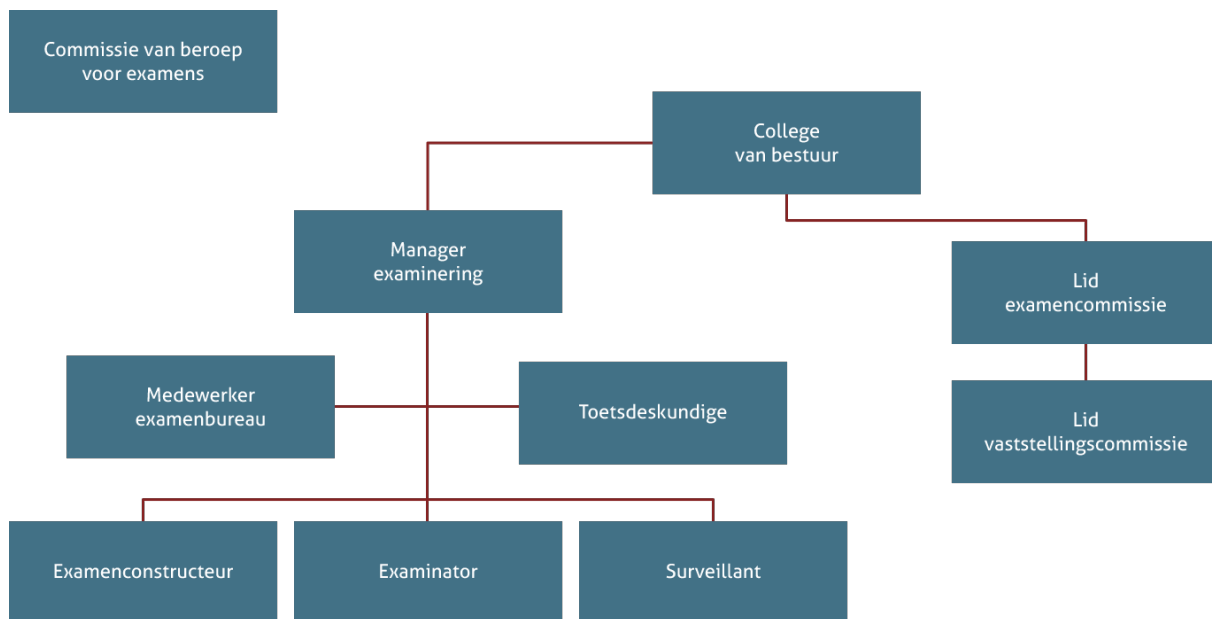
Commissie van beroep voor examens

College van bestuur

Manager examinering

Lid examencommissie

Medewerker examenbureau

Toetsdeskundige

Lid vaststellingscommissie

Examenconstructeur

Examinator

Surveillant